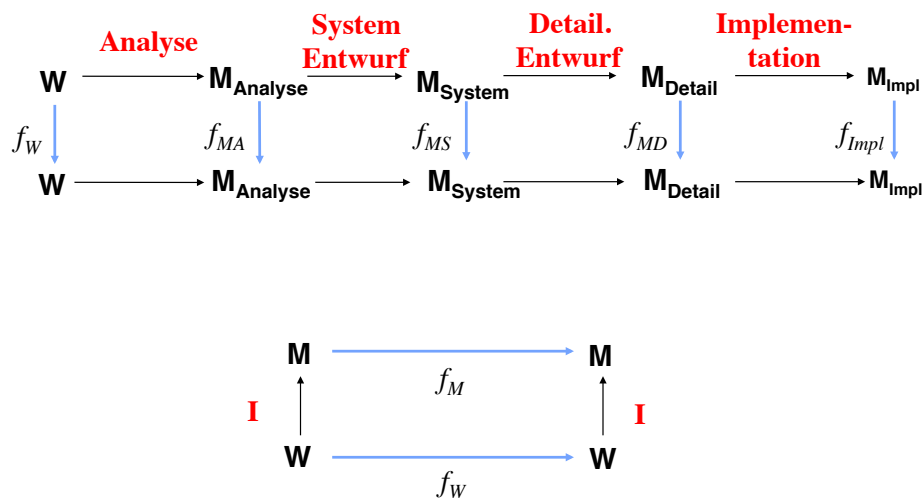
Analyse System Entwurf Detail. Entwurf Implementation

W $M_{Analyse}$ $M_{System}$ $M_{Detail}$ $M_{Impl}$

$f_W$ $f_{MA}$ $f_{MS}$ $f_{MD}$ $f_{Impl}$

W $M_{Analyse}$ $M_{System}$ $M_{Detail}$ $M_{Impl}$

M M

$f_M$

I I

W W

$f_W$